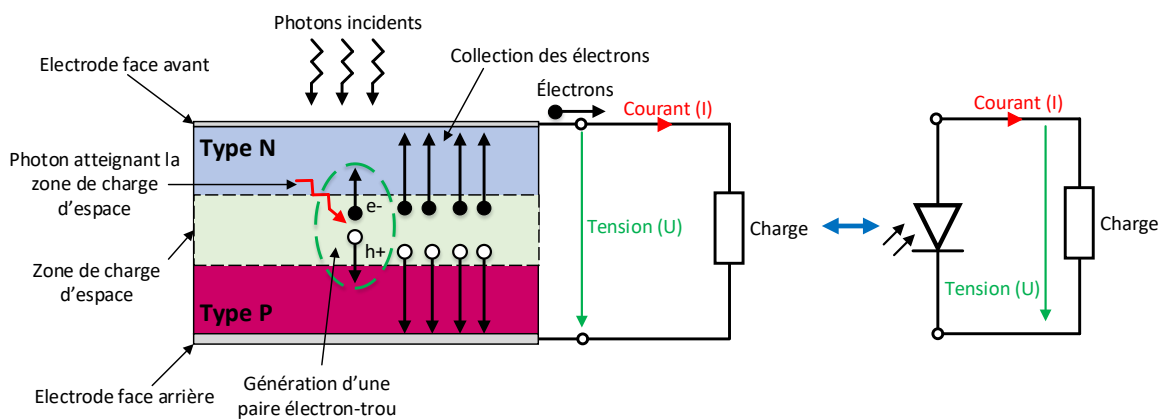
Photons incidents

Electrode face avant

Collection des électrons

Électrons

Courant (I)

Type N

Photon atteignant la zone de charge d'espace

e-

h+

Tension (U)

Charge

Zone de charge d'espace

Type P

Electrode face arrière

Génération d'une paire électron-trou

Courant (I)

Charge

Tension (U)